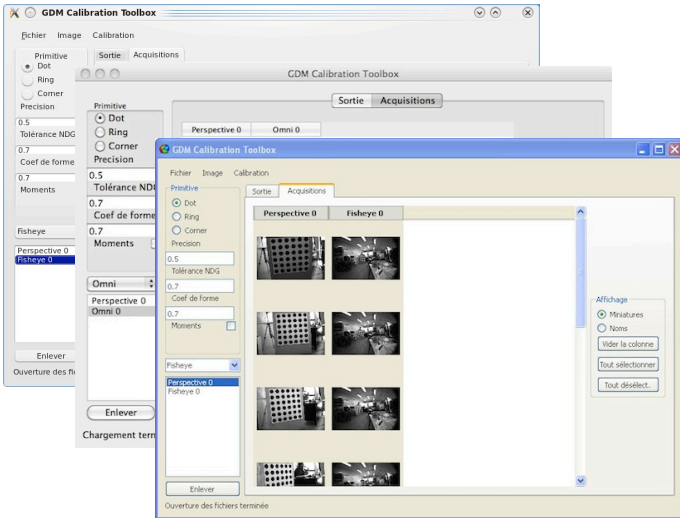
GDM Calibration Toolbox

Fichier Image Calibration

Primitive
Dot
Ring
Corner
Precision
0.5
Tolérance NDG
0.7
Coef de forme
0.7
Moments

Sortie Acquisitions

Fisheye
Perspective 0
Fisheye 0

Enlever
Ouverture des fichi

GDM Calibration Toolbox

Primitive
Dot
Ring
Corner
Precision
0.5
Tolérance NDG
0.7
Coef de forme
0.7
Moments

Sortie Acquisitions

Perspective 0 Omni 0

Omni
Perspective 0
Omni 0

Enlever
Chargement term

GDM Calibration Toolbox

Fichier Image Calibration

Primitive
Dot
Ring
Corner
Precision
0.5
Tolérance NDG
0.7
Coef de forme
0.7
Moments

Sortie Acquisitions

Perspective 0 Fisheye 0

Fisheye
Perspective 0
Fisheye 0

Enlever

Affichage
Miniatures
Noms
Vider la colonne
Tout sélectionner
Tout désélect.

Ouverture des fichiers terminée